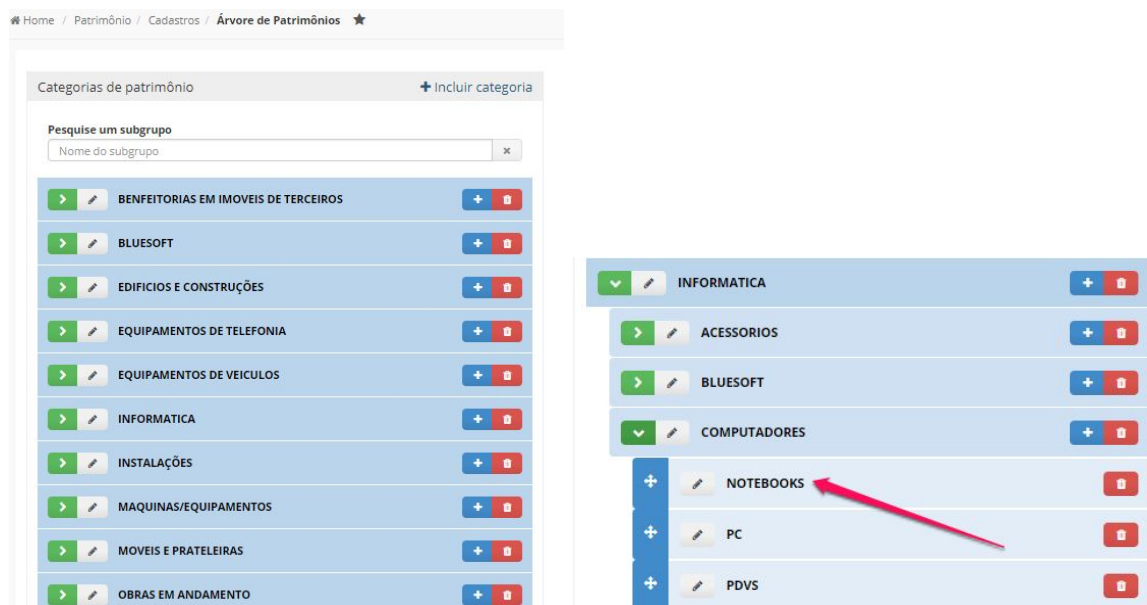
Home / Patrimônio / Cadastros / **Árvore de Patrimônios** ★

Categorias de patrimônio

+ Incluir categoria

Pesquise um subgrupo

Nome do subgrupo

BENFEITORIAS EM IMOVEIS DE TERCEIROS

BLUESOFT

EDIFICIOS E CONSTRUÇÕES

EQUIPAMENTOS DE TELEFONIA

EQUIPAMENTOS DE VEICULOS

INFORMATICA

INSTALAÇÕES

MAQUINAS/EQUIPAMENTOS

MOVEIS E PRATELEIRAS

OBRAS EM ANDAMENTO

INFORMATICA

ACESSORIOS

BLUESOFT

COMPUTADORES

NOTEBOOKS

PC

PDVS